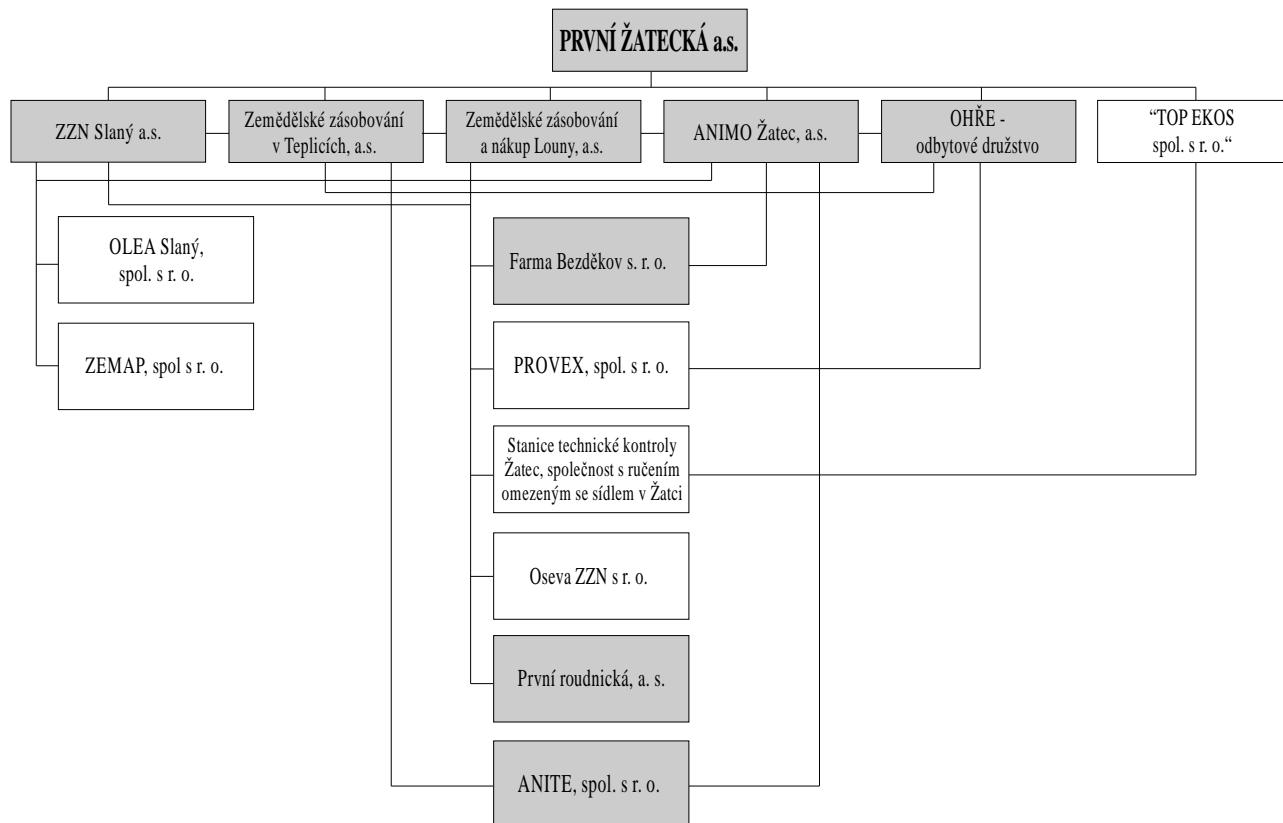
PRVNÍ ŽATECKÁ a.s.

ZZN Slaný a.s.

Zemědělské zásobování v Teplicích, a.s.

Zemědělské zásobování a nákup Louny, a.s.

ANIMO Žatec, a.s.

OHŘE - odbytové družstvo

“TOP EKOS spol. s r. o.“

OLEA Slaný, spol. s r. o.

ZEMAP, spol s r. o.

Farma Bezděkov s. r. o.

PROVEX, spol. s r. o.

Stanice technické kontroly Žatec, společnost s ručením omezeným se sídlem v Žatci

Oseva ZZN s r. o.

První roudnická, a. s.

ANITE, spol. s r. o.